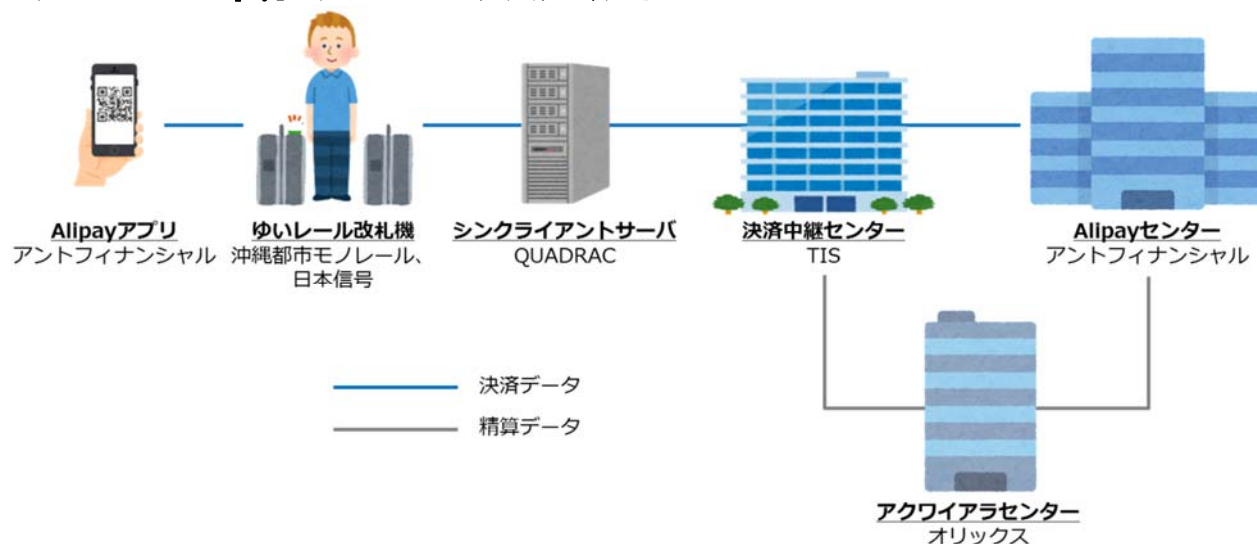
Alipayアプリ
アントフィナンシャル

ゆいレール改札機
沖縄都市モノレール、日本信号

シンクライアントサーバ
QUADRAC

決済中継センター
TIS

Alipayセンター
アントフィナンシャル

決済データ
精算データ

アクワイアラセンター
オリックス